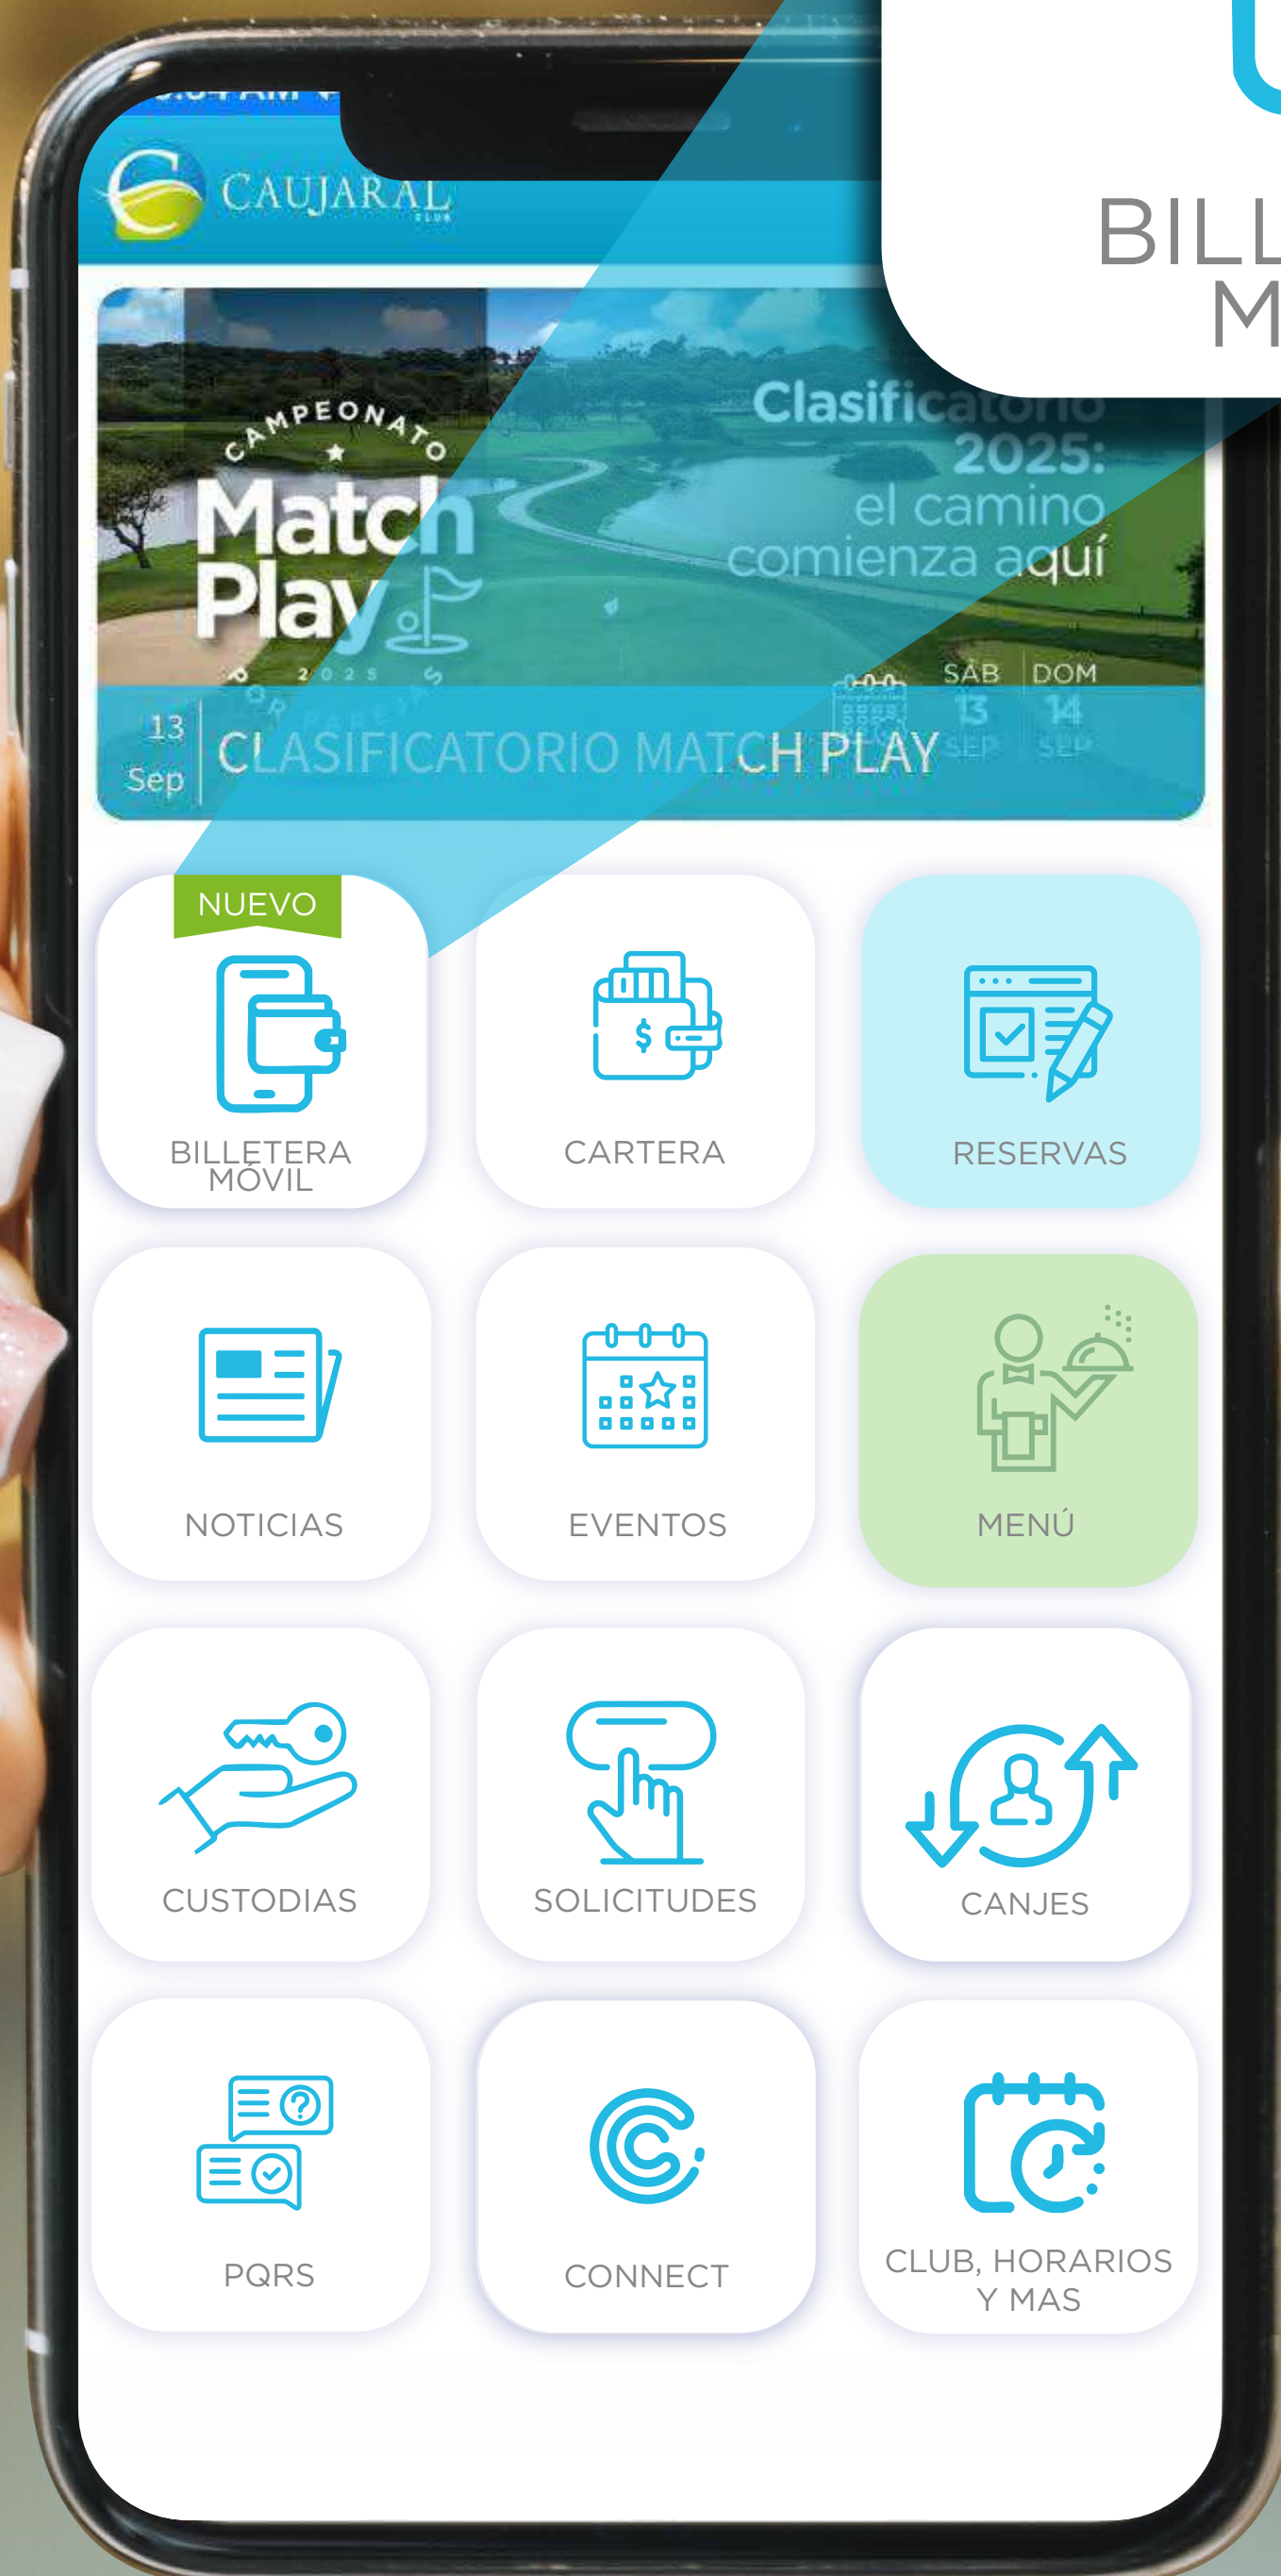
BILL
M

CAUJARAL CLUB

CAMPEONATO
Match Play
2025
POR PAREJAS

Clasificatorio 2025: el camino comienza aquí

SÁB 13 SEP
DOM 14 SEP

13 Sep
CLASIFICATORIO MATCH PLAY

NUEVO
BILLETERA MÓVIL

CARTERA

RESERVAS

NOTICIAS

EVENTOS

MENÚ

CUSTODIAS

SOLICITUDES

CANJES

PQRS

CONNECT

CLUB, HORARIOS Y MAS